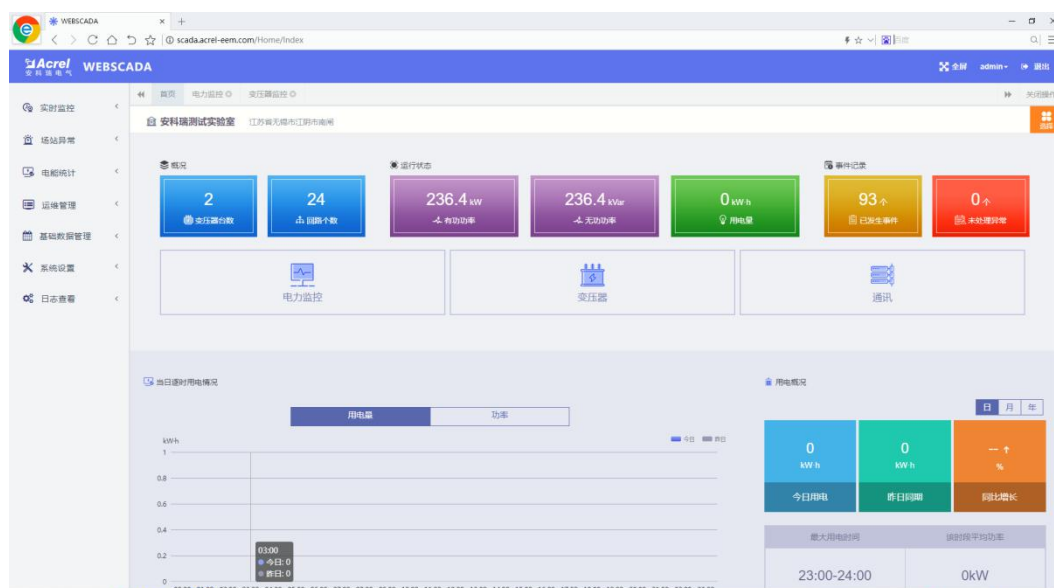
WEBSCADA

scada.acrel-eem.com/Home/Index

Acrel 安科瑞电气 WEBSCADA

全屏 admin 退出

实时监控
场站异常
电能统计
运维管理
基础数据管理
系统设置
日志查看

首页 电力监控 变压器监控

关闭操作

安科瑞测试实验室 江苏省无锡市江阴市南闸

概况
运行状态
事件记录

2
变压器台数

24
回路个数

236.4 kW
有功功率

236.4 kVar
无功功率

0 kW·h
用电量

93 个
已发生事件

0 个
未处理异常

电力监控

变压器

通讯

当日逐时用电情况

用电量 功率

kW·h

今日 昨日

1
0.8
0.6
0.4
0.2
0

03:00
今日: 0
昨日: 0

用电概况

日 月 年

0
kW·h
今日用电

0
kW·h
昨日同期

-- ↑
%
同比增长

最大用电时间
23:00-24:00

该时间平均功率
0kW